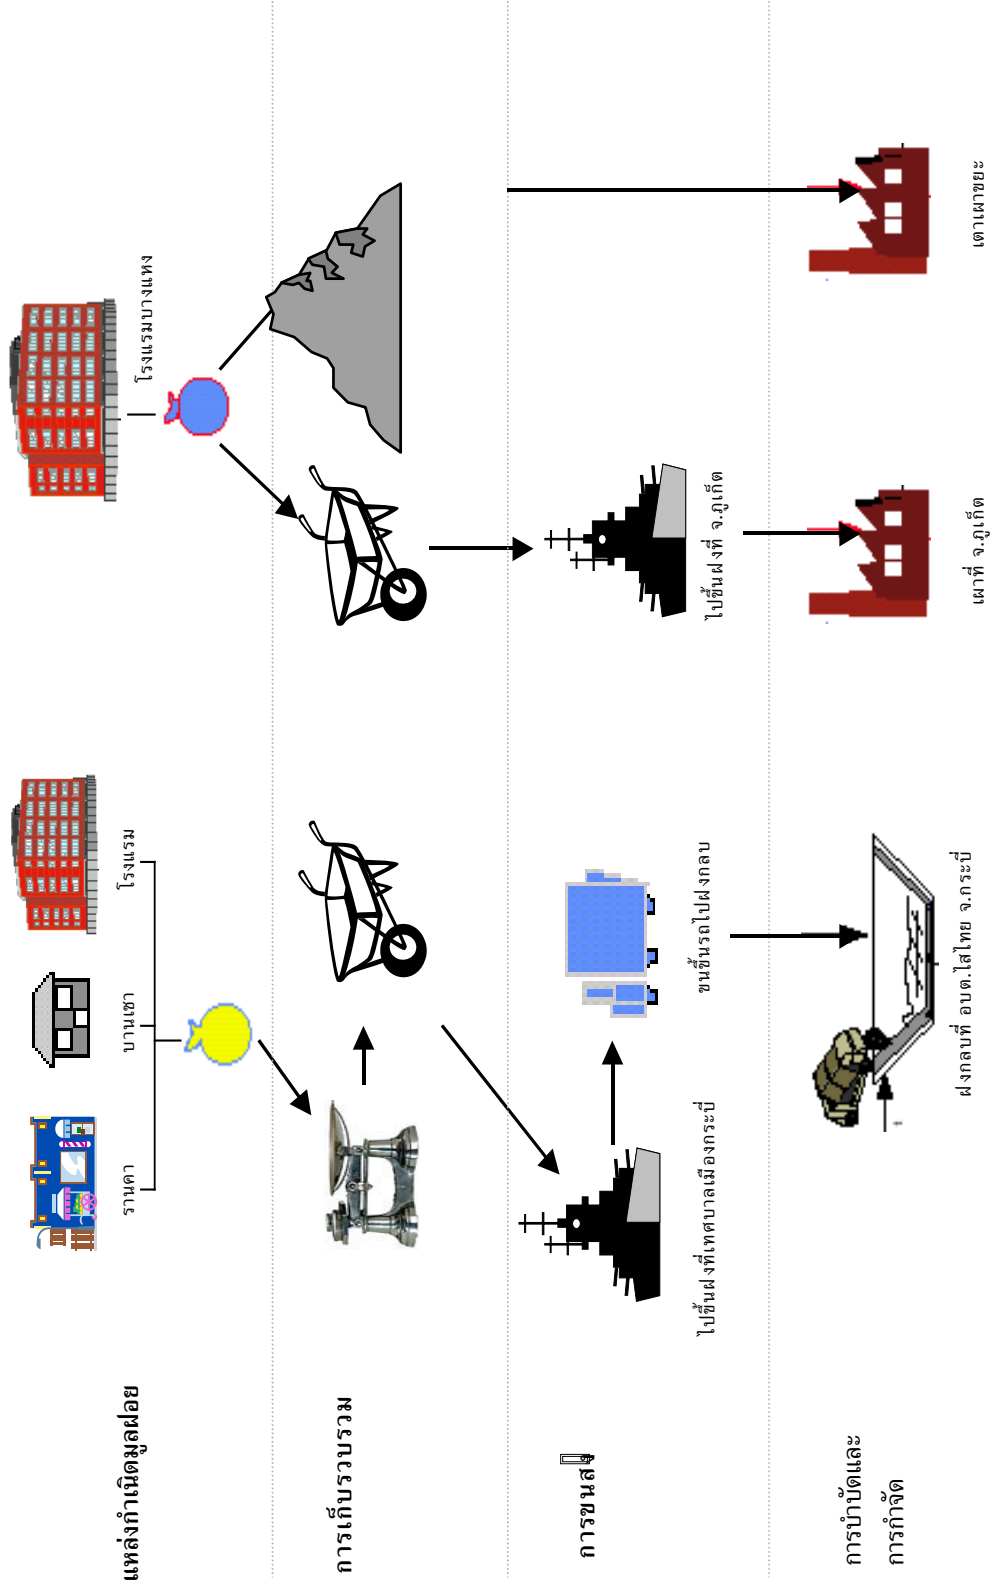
แหล่งกำเนิดมูลฝอย

การเก็บรวบรวม

การขนส่ง

การบำบัดและ
การกำจัด

ร้านค้า

บ้านเช่า

โรงแรม

โรงแรมบางแห่ง

ไปขึ้นฝั่งที่เทศบาลเมืองกระบี่

ขนขึ้นรถไปฝังกลบ

ฝังกลบที่ อบต.ไสไทย จ.กระบี่

ไปขึ้นฝั่งที่ จ.ภูเก็ต

เผาที่ จ.ภูเก็ต

เตาเผาขยะ